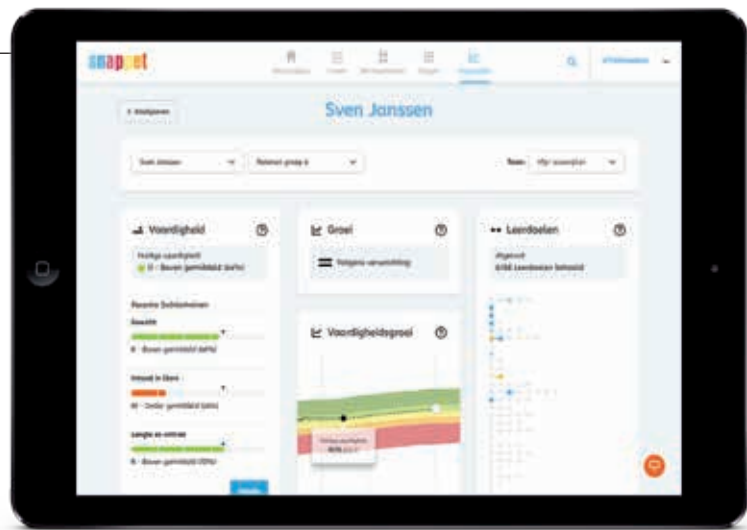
snappet

Sven Janssen

Vaardigheid

Groei

Leerdoelen

Huidige vaardigheid
II - Boven gemiddeld

Volgens verwachting

Afgerond
Leerdoelen behaald

Vaardigheidsgroei

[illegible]

Getallen

II - Boven gemiddeld

Inhoud in liters

III - Onder gemiddeld

Lengte en omtrek

II - Boven gemiddeld